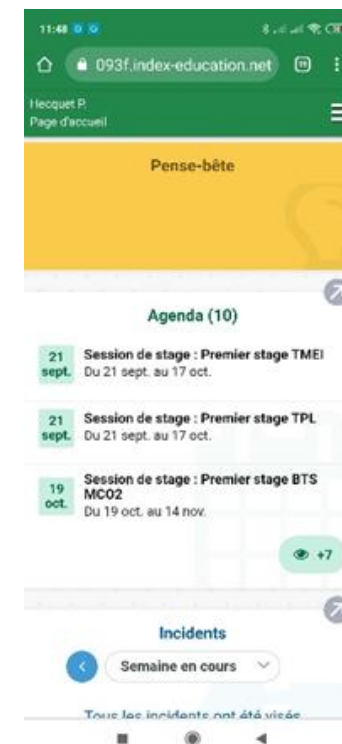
11:48

093f.index-education.net

Hecquet P.
Page d'accueil

Pense-bête

Agenda (10)

21 sept. Session de stage : Premier stage TMEI
Du 21 sept. au 17 oct.

21 sept. Session de stage : Premier stage TPL
Du 21 sept. au 17 oct.

19 oct. Session de stage : Premier stage BTS MCO2
Du 19 oct. au 14 nov.

+7

Incidents

Semaine en cours

Tous les incidents ont été visés